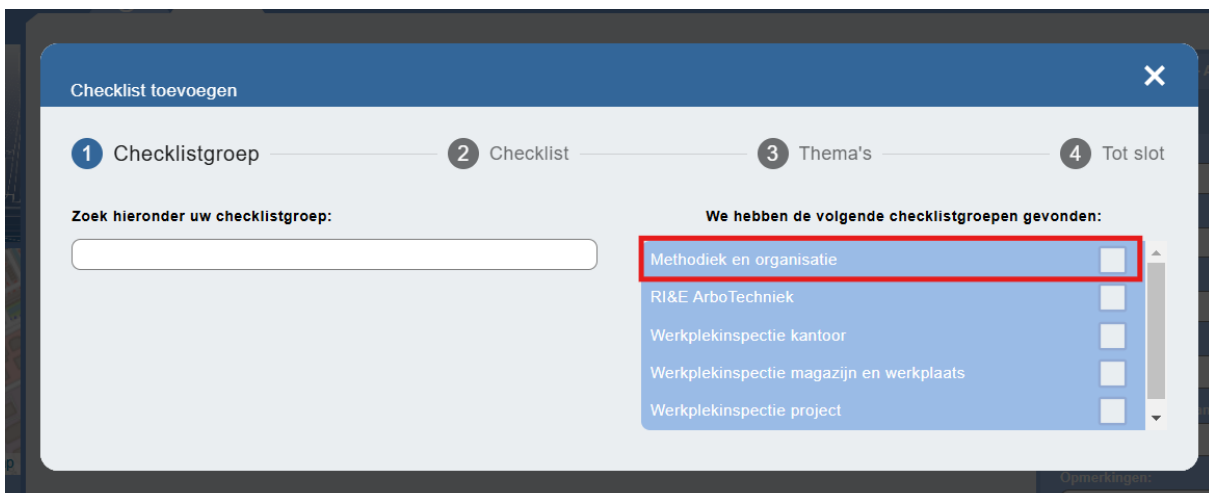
Checklist toevoegen

✕

1 Checklistgroep
2 Checklist
3 Thema's
4 Tot slot

Zoek hieronder uw checklistgroep:

We hebben de volgende checklistgroepen gevonden:

Methodiek en organisatie
RI&E ArboTechniek
Werkplekinspectie kantoor
Werkplekinspectie magazijn en werkplaats
Werkplekinspectie project

Opmerkingen: